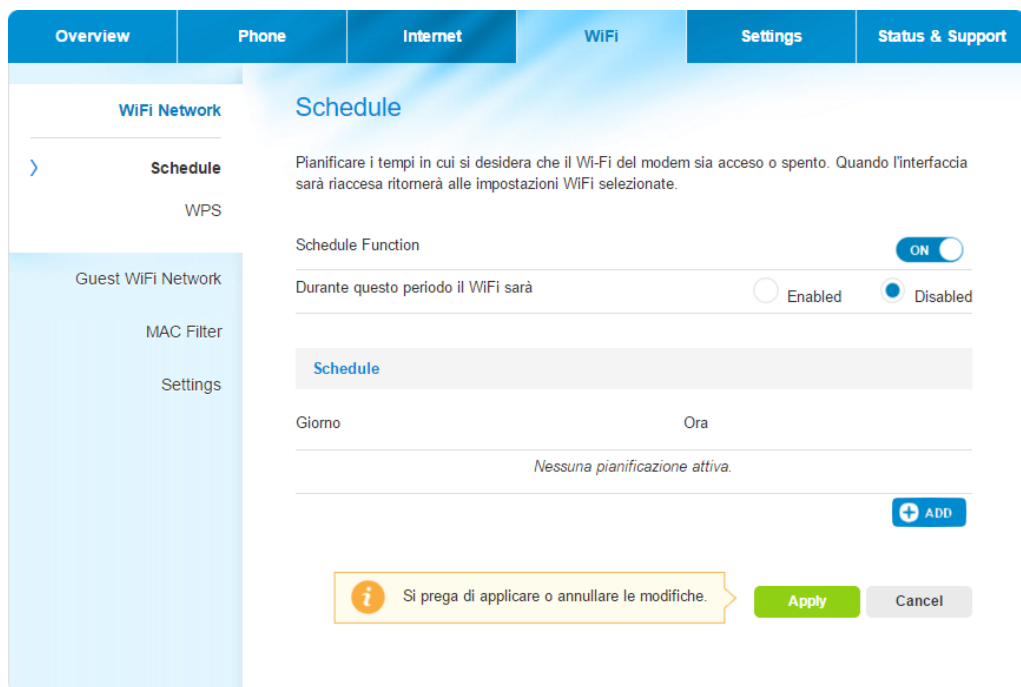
Overview | Phone | Internet | WiFi | Settings | Status & Support

WiFi Network
Schedule
WPS
Guest WiFi Network
MAC Filter
Settings

Schedule

Pianificare i tempi in cui si desidera che il Wi-Fi del modem sia acceso o spento. Quando l'interfaccia sarà riaccesa ritornerà alle impostazioni WiFi selezionate.

Schedule Function ON

Durante questo periodo il WiFi sarà Enabled Disabled

Schedule

| Giorno | Ora |
|---|---|
| Nessuna pianificazione attiva. | |

ADD

i Si prega di applicare o annullare le modifiche.

Apply Cancel